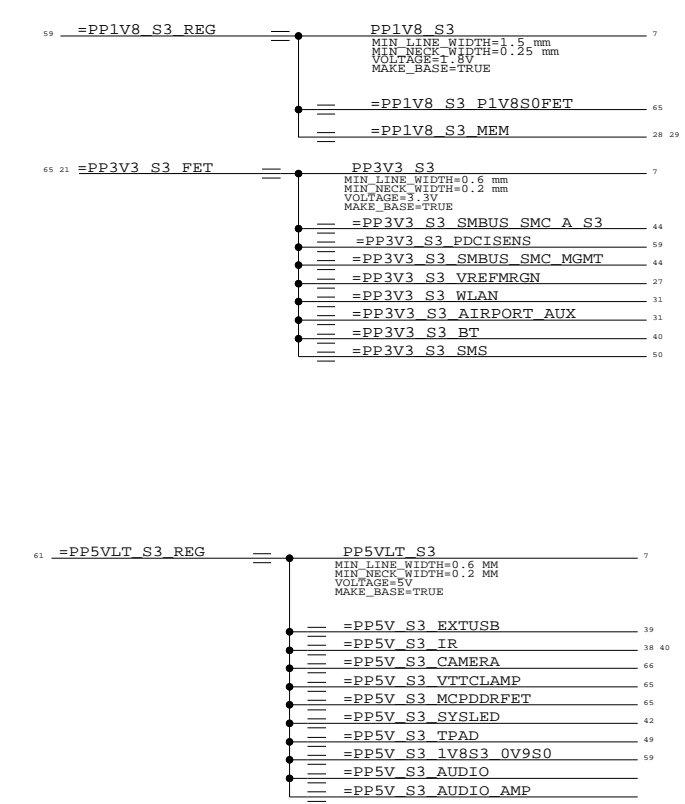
59 =PP1V8_S3_REG

PP1V8_S3
MIN_LINE_WIDTH=1.5 mm
MIN_NECK_WIDTH=0.25 mm
VOLTAGE=1.8V
MAKE_BASE=TRUE
7

=PP1V8_S3_P1V8S0FET 65
=PP1V8_S3_MEM 28 29

65 21 =PP3V3_S3_FET

PP3V3_S3
MIN_LINE_WIDTH=0.6 mm
MIN_NECK_WIDTH=0.2 mm
VOLTAGE=3.3V
MAKE_BASE=TRUE
7

=PP3V3_S3_SMBUS_SMC_A_S3 44
=PP3V3_S3_PDCISENS 59
=PP3V3_S3_SMBUS_SMC_MGMT 44
=PP3V3_S3_VREFMRGN 27
=PP3V3_S3_WLAN 31
=PP3V3_S3_AIRPORT_AUX 31
=PP3V3_S3_BT 40
=PP3V3_S3_SMS 50

61 =PP5VLT_S3_REG

PP5VLT_S3
MIN_LINE_WIDTH=0.6 MM
MIN_NECK_WIDTH=0.2 MM
VOLTAGE=5V
MAKE_BASE=TRUE
7

=PP5V_S3_EXTUSB 39
=PP5V_S3_IR 38 40
=PP5V_S3_CAMERA 66
=PP5V_S3_VTTCLAMP 65
=PP5V_S3_MCPDDRFET 65
=PP5V_S3_SYSLED 42
=PP5V_S3_TPAD 49
=PP5V_S3_1V8S3_0V9S0 59
=PP5V_S3_AUDIO
=PP5V_S3_AUDIO_AMP